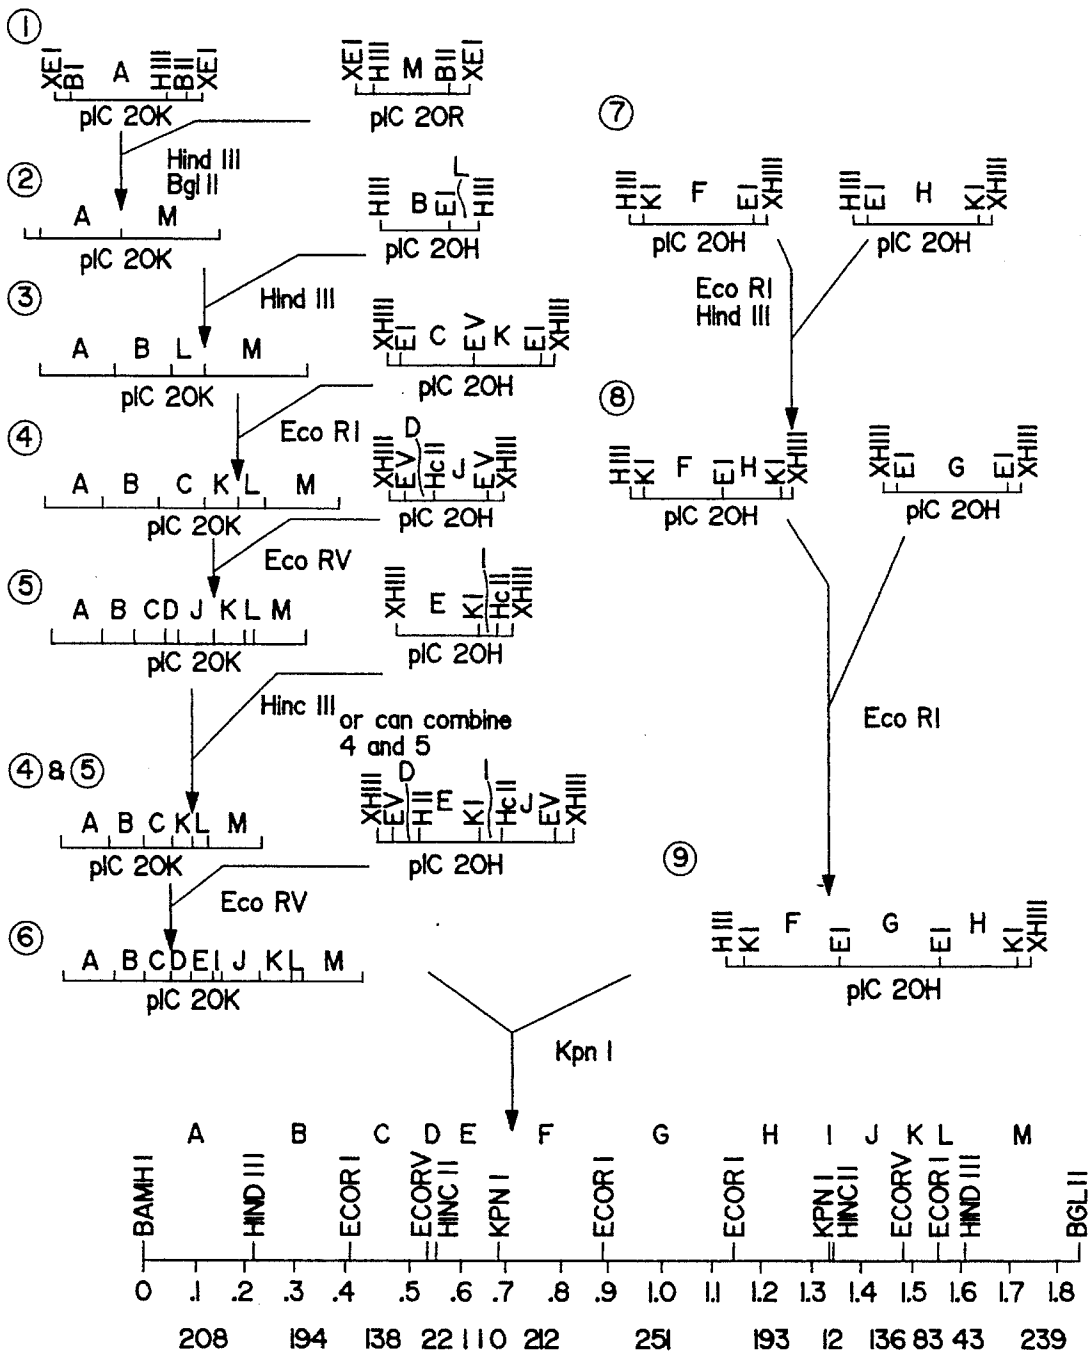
①
XEI BI A HIII BII XEI
pIC 20K

XEI HIII M BII XEI
pIC 20R

Hind III
Bgl II

②
A M
pIC 20K

L
HIII B EI HIII
pIC 20H

Hind III

③
A B L M
pIC 20K

XHIII EI C EV K EI XHIII
pIC 20H

Eco RI

④
A B C K L M
pIC 20K

D
XHIII EV HcII J EV XHIII
pIC 20H

Eco RV

⑤
A B C D J K L M
pIC 20K

I
XHIII E KI HcII XHIII
pIC 20H

Hinc III
or can combine 4 and 5

④&⑤
A B C K L M
pIC 20K

D I
XHIII EV HIII E KI HcII J EV XHIII
pIC 20H

Eco RV

⑥
A B C D E I J K L M
pIC 20K

⑦
HIII KI F EI XHIII
pIC 20H

HIII EI H KI XHIII
pIC 20H

Eco RI
Hind III

⑧
HIII KI F EI H KI XHIII
pIC 20H

XHIII EI G EI XHIII
pIC 20H

Eco RI

⑨
HIII KI F EI G EI H KI XHIII
pIC 20H

Kpn I

A B C D E F G H I J K L M

BAMH I, HIND III, ECOR I, ECORV, HINC II, KPN I, ECOR I, ECOR I, KPN I, HINC II, ECORV, ECOR I, HIND III, BGL II

0 .1 .2 .3 .4 .5 .6 .7 .8 .9 1.0 1.1 1.2 1.3 1.4 1.5 1.6 1.7 1.8

208 194 138 22 110 212 251 193 12 136 83 43 239